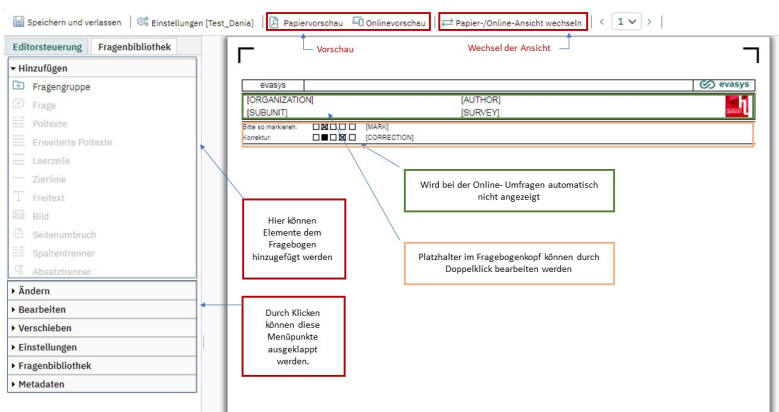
Speichern und verlassen | Einstellungen [Test_Dania] | Papiervorschau | Onlinevorschau | Papier-/Online-Ansicht wechseln | < 1 >

Vorschau

Wechsel der Ansicht

Editorsteuerung | Fragenbibliothek

Hinzufügen

Fragengruppe

Frage

Polltexte

Erweiterte Polltexte

Leerzeile

Zierlinie

Freitext

Bild

Seitenumbruch

Spaltentrenner

Absatztrenner

Ändern

Bearbeiten

Verschieben

Einstellungen

Fragenbibliothek

Metadaten

evasys | evasys

[ORGANIZATION] [AUTHOR]

[SUBUNIT] [SURVEY]

Bitte so markieren: [MARK]

Korrektur: [CORRECTION]

Wird bei der Online- Umfragen automatisch nicht angezeigt

Hier können Elemente dem Fragebogen hinzugefügt werden

Platzhalter im Fragebogenkopf können durch Doppelklick bearbeiten werden

Durch Klicken können diese Menüpunkte ausgeklappt werden.